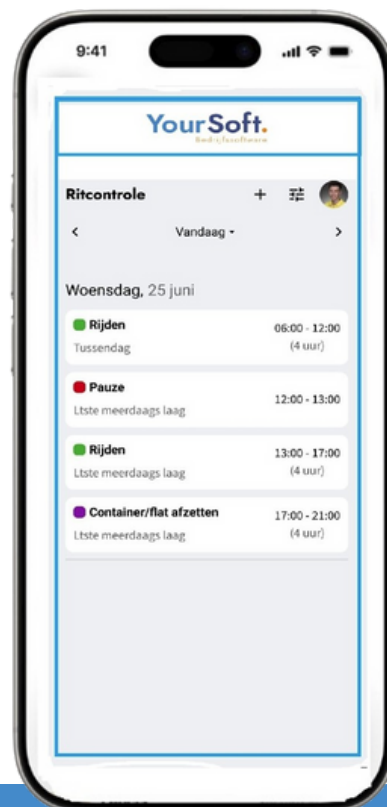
9:41

YourSoft.
Bedrijfssoftware

Ritcontrole
+

<
Vandaag ▾
>

Woensdag, 25 juni

Rijden
Tussendag
06:00 - 12:00
(4 uur)

Pauze
Ltste meerdaags laag
12:00 - 13:00

Rijden
Ltste meerdaags laag
13:00 - 17:00
(4 uur)

Container/flat afzetten
Ltste meerdaags laag
17:00 - 21:00
(4 uur)